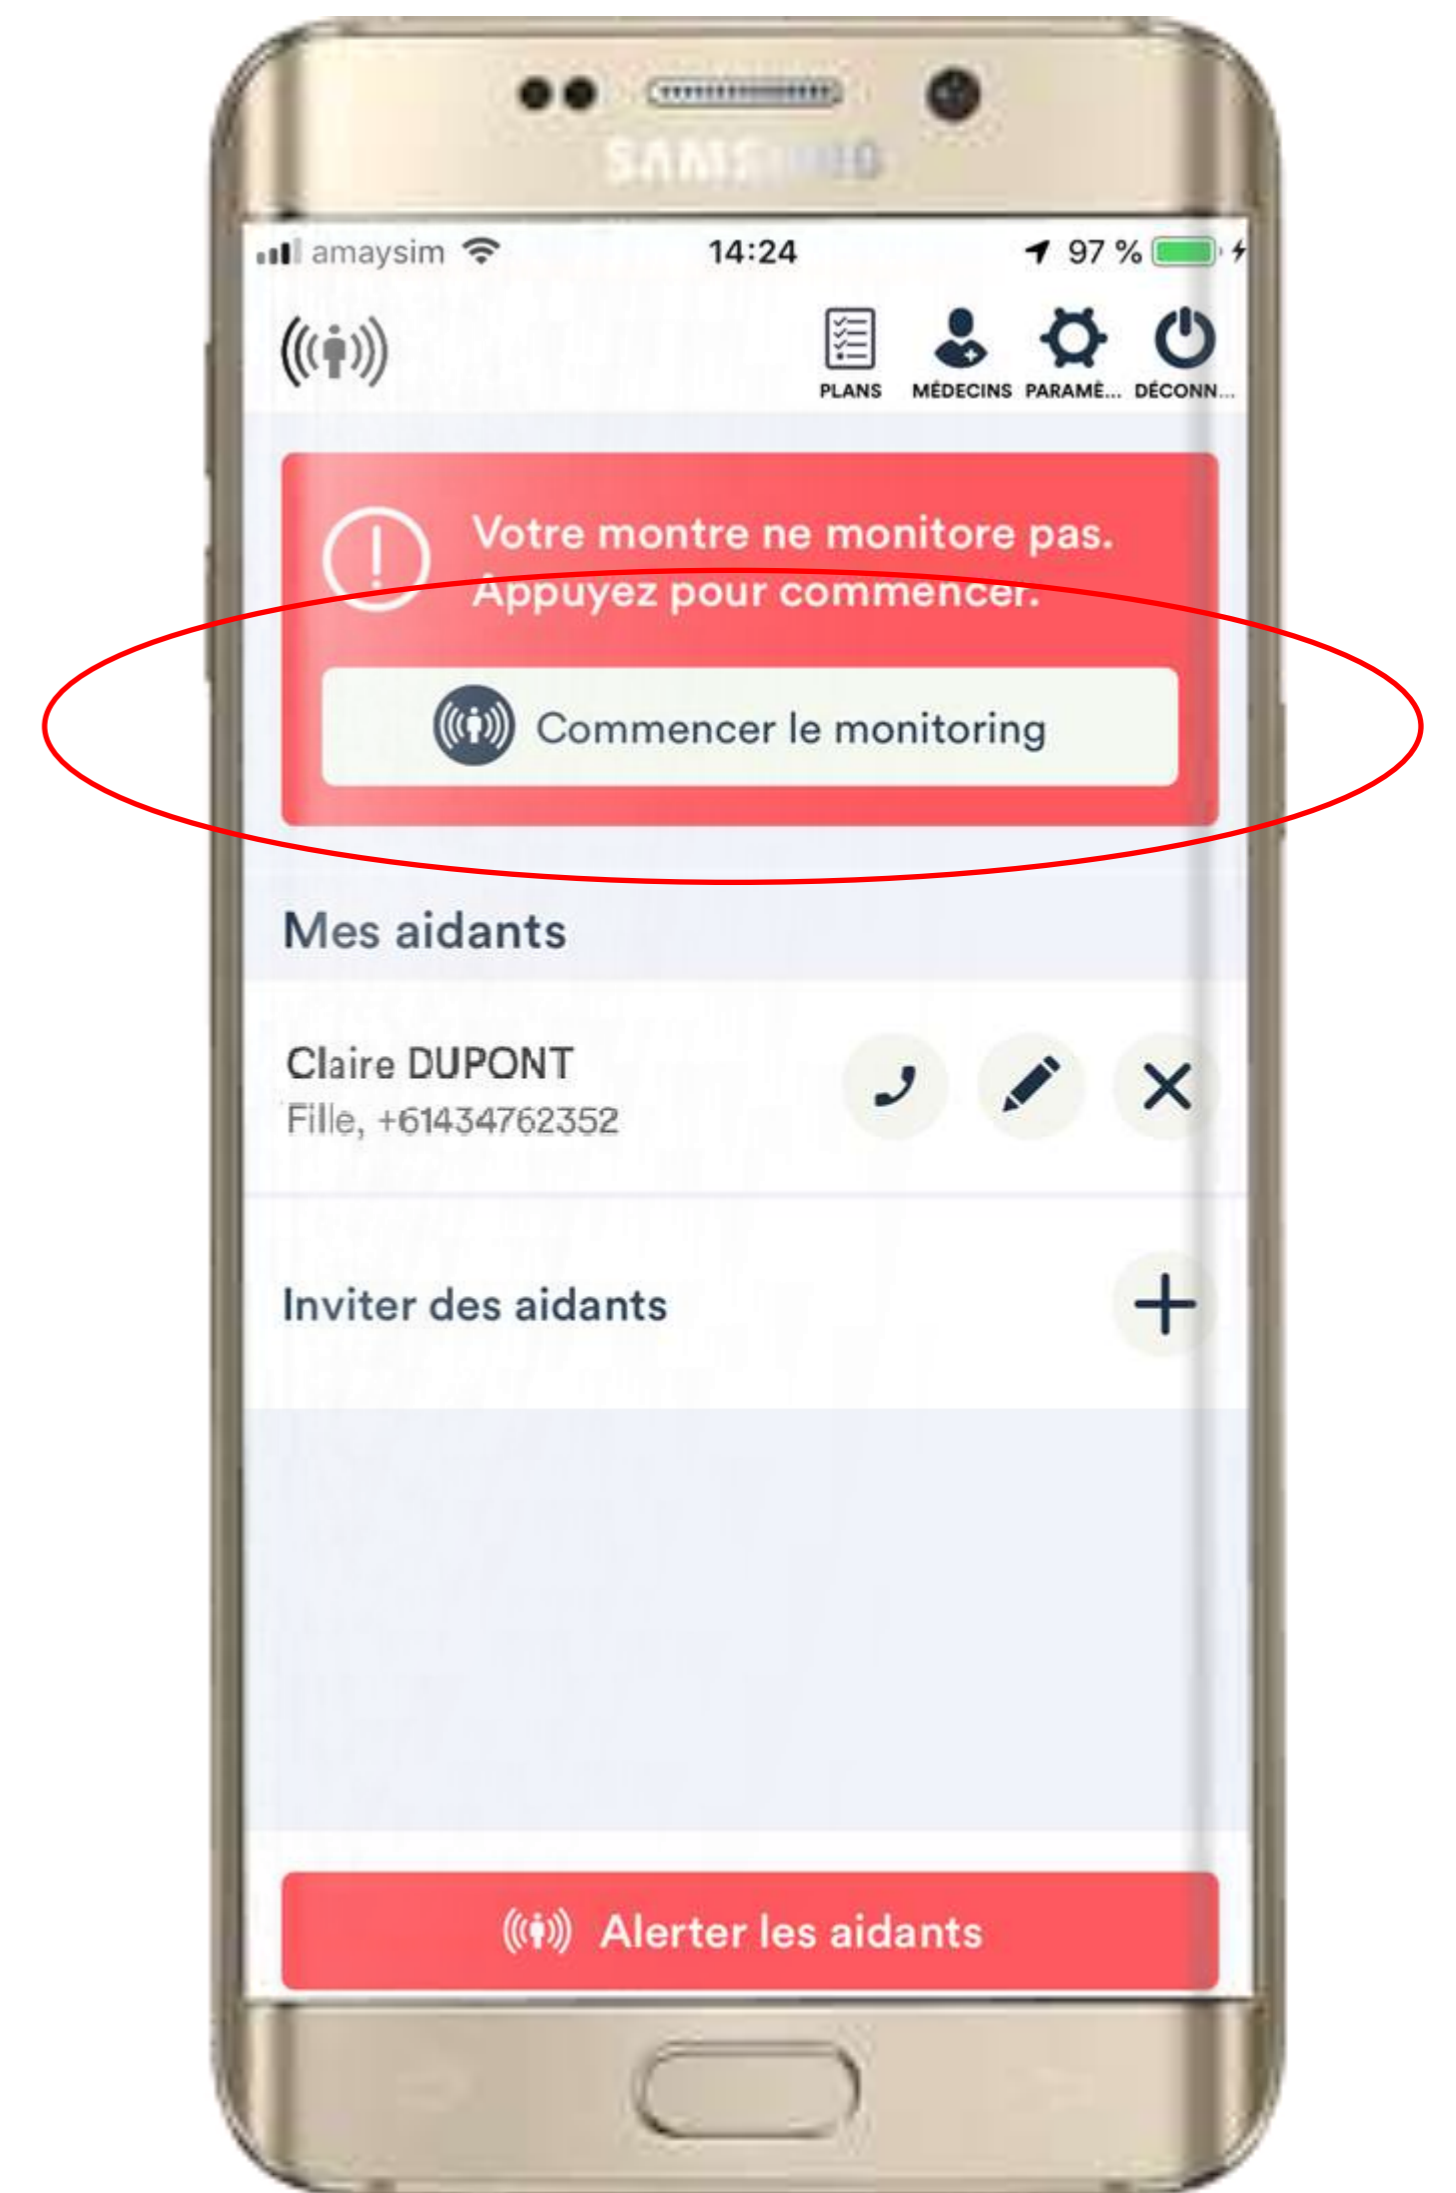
SAMSUNG

amaysim 14:24 97 %

PLANS MÉDECINS PARAMÈ... DÉCONN...

Votre montre ne monitore pas. Appuyez pour commencer.

Commencer le monitoring

Mes aidants

Claire DUPONT
Fille, +61434762352

Inviter des aidants

Alerter les aidants